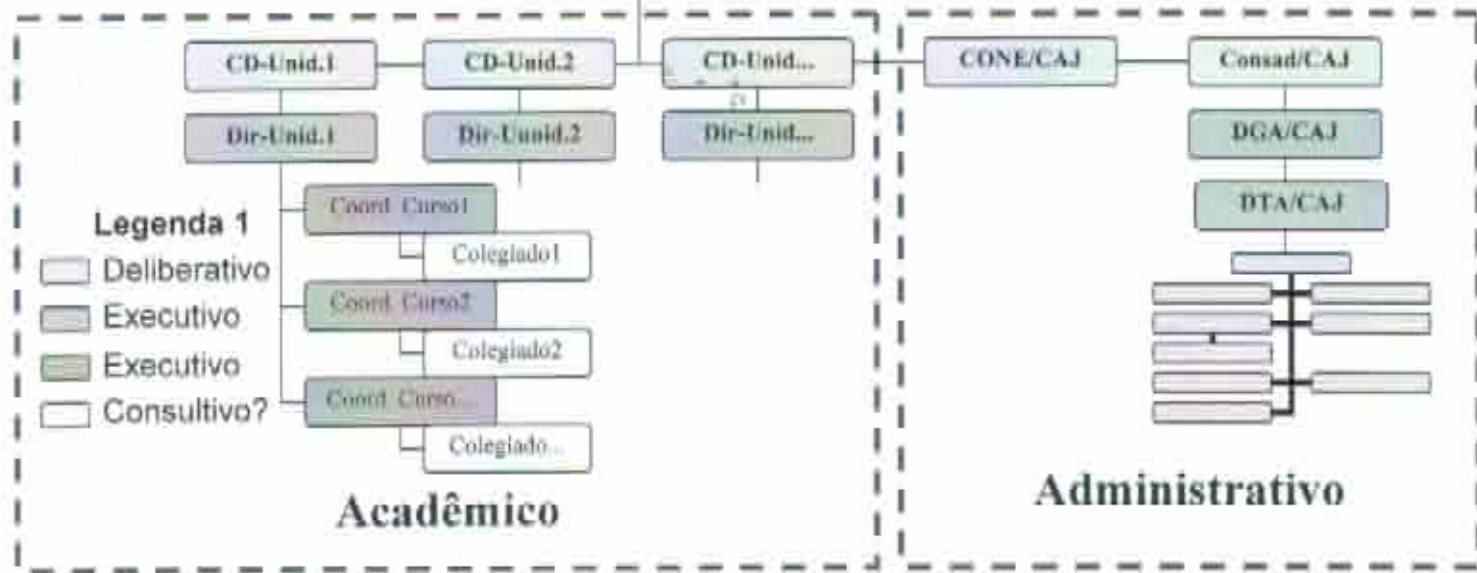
CD-Unid.1
CD-Unid.2
CD-Unid...
CONE/CAJ
Consad/CAJ
Dir-Unid.1
Dir-Unid.2
Dir-Unid...
DGA/CAJ
DTA/CAJ
Legenda 1
Deliberativo
Executivo
Executivo
Consultivo?
Coord. Curso1
Colegiado1
Coord. Curso2
Colegiado2
Coord. Curso...
Colegiado...
Acadêmico
Administrativo